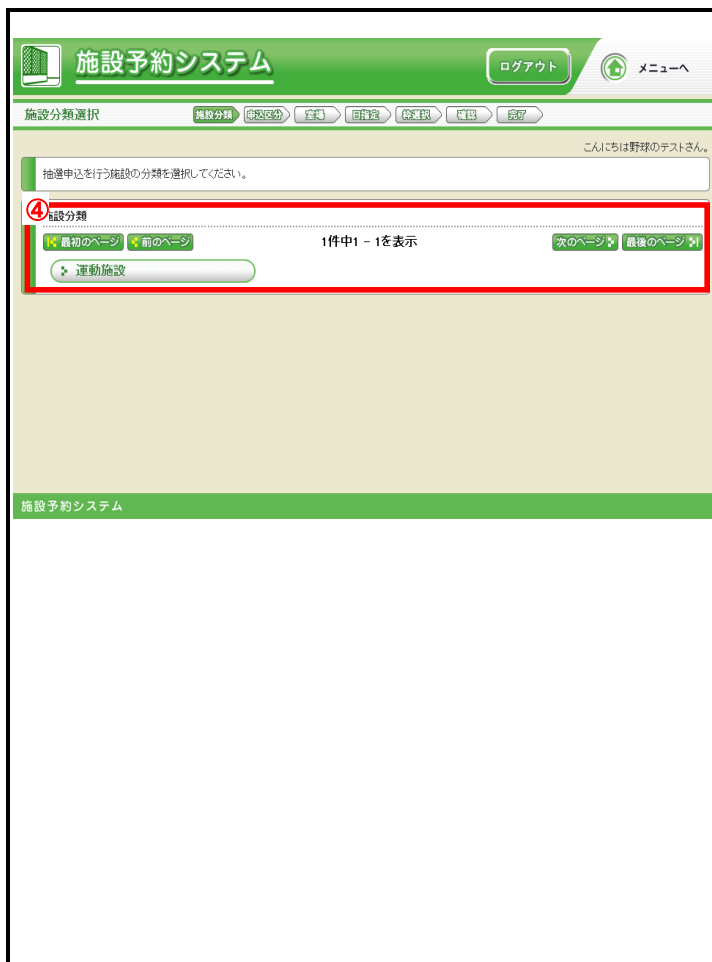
施設予約システム

ログアウト

メニューへ

施設分類選択

施設分類 申込区分 室場 日指定 枠選択 確認 完了

こんにちは野球のテストさん。

抽選申込を行う施設の分類を選択してください。

④

施設分類

最初のページ 前のページ

1件中1 - 1を表示

次のページ 最後のページ

運動施設

施設予約システム